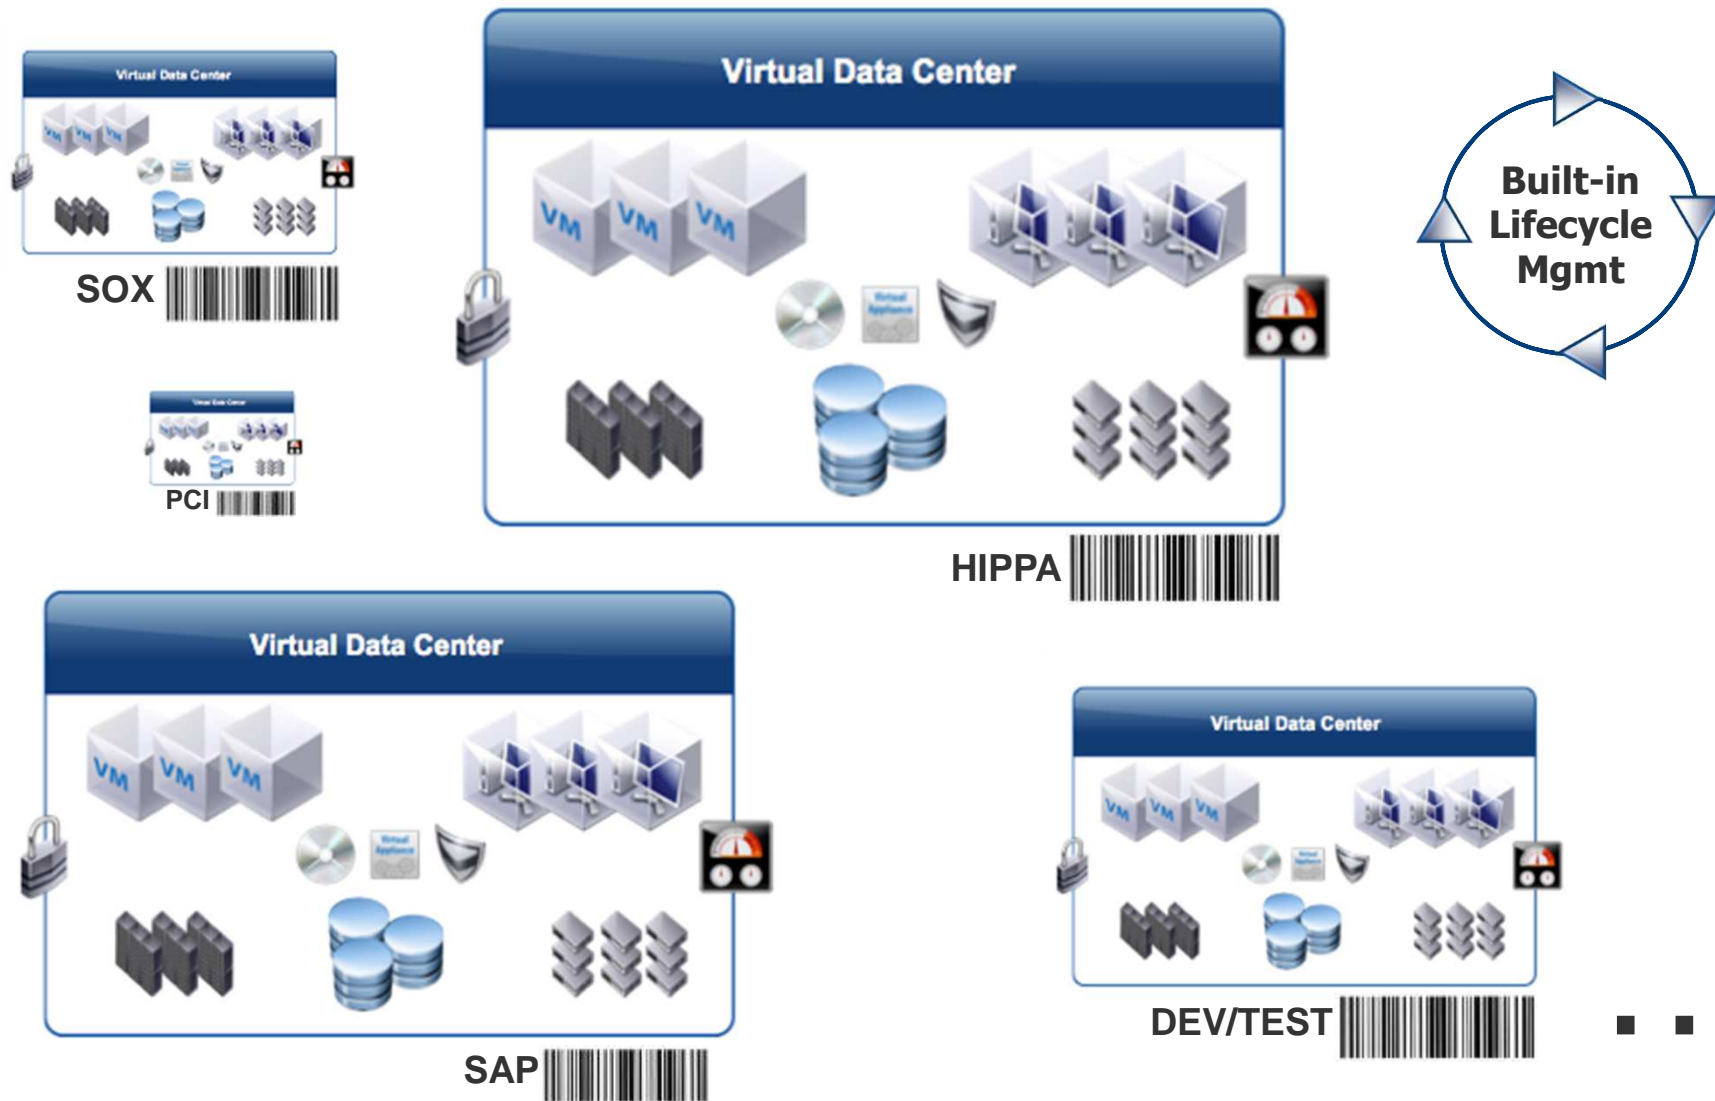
Virtual Data Center

VM VM VM

SOX

Virtual Data Center

PCI

Virtual Data Center

VM VM VM

Virtual Appliance

HIPPA

Built-in Lifecycle Mgmt

Virtual Data Center

VM VM VM

Virtual Appliance

SAP

Virtual Data Center

VM VM VM

DEV/TEST